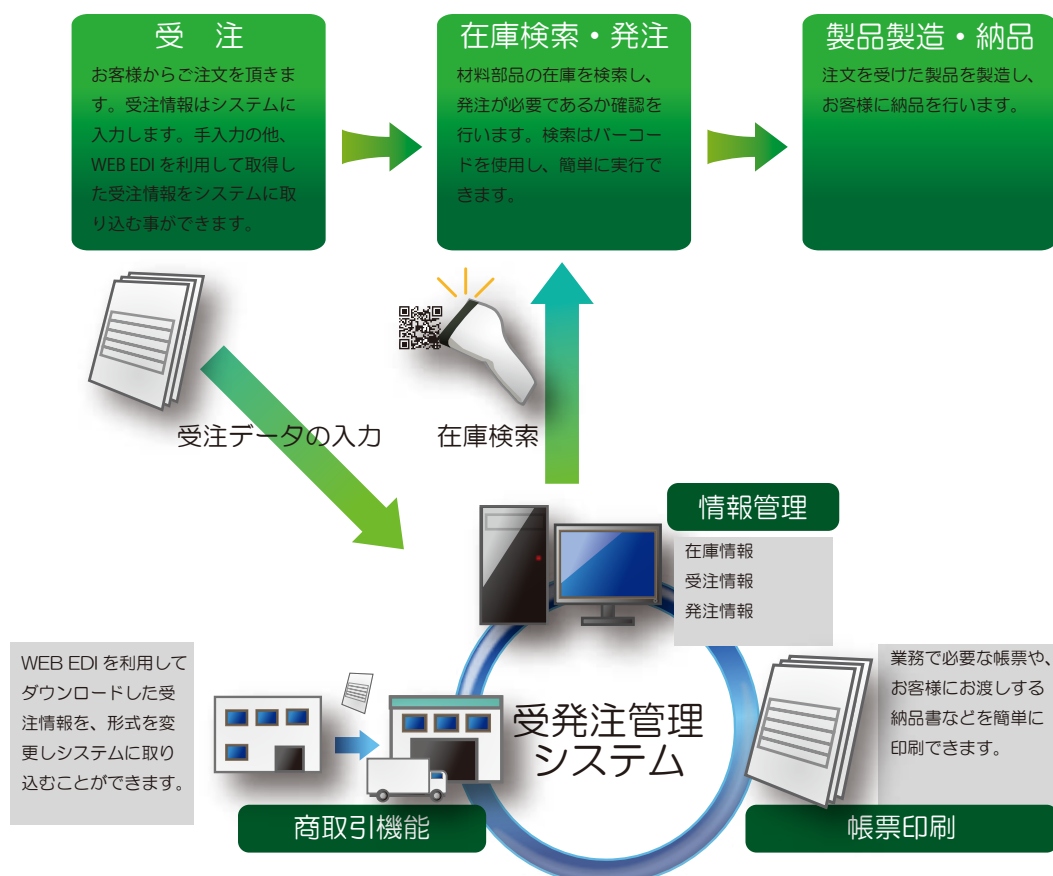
受　注

お客様からご注文を頂きます。受注情報はシステムに入力します。手入力の他、WEB EDI を利用して取得した受注情報をシステムに取り込む事ができます。

在庫検索・発注

材料部品の在庫を検索し、発注が必要であるか確認を行います。検索はバーコードを使用し、簡単に実行できます。

製品製造・納品

注文を受けた製品を製造し、お客様に納品を行います。

受注データの入力

在庫検索

情報管理

在庫情報
受注情報
発注情報

WEB EDI を利用してダウンロードした受注情報を、形式を変更しシステムに取り込むことができます。

受発注管理システム

業務で必要な帳票や、お客様にお渡しする納品書などを簡単に印刷できます。

商取引機能

帳票印刷